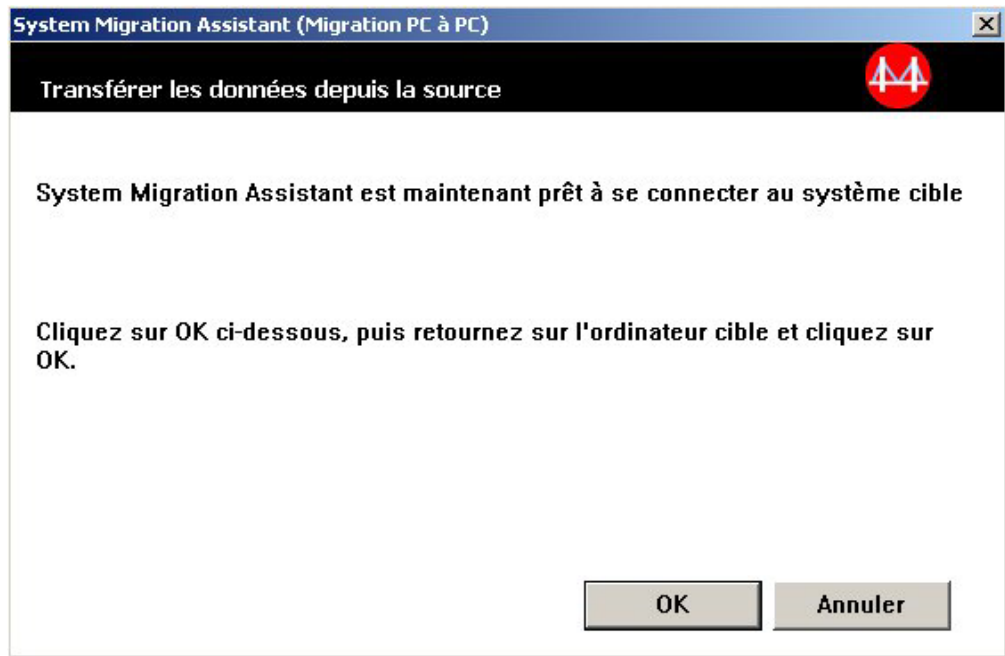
System Migration Assistant (Migration PC à PC)

Transférer les données depuis la source

System Migration Assistant est maintenant prêt à se connecter au système cible

Cliquez sur OK ci-dessous, puis retournez sur l'ordinateur cible et cliquez sur OK.

OK

Annuler